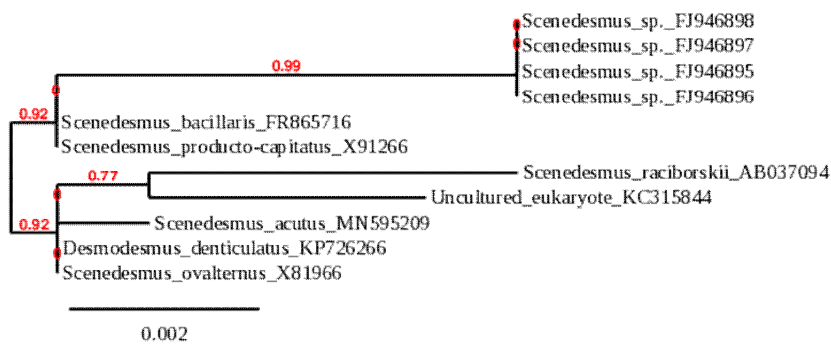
Scenedesmus_sp._FJ946898
Scenedesmus_sp._FJ946897
0.99
Scenedesmus_sp._FJ946895
Scenedesmus_sp._FJ946896
0.92
Scenedesmus_bacillaris_FR865716
Scenedesmus_producto-capitatus_X91266
0.77
Scenedesmus_raciborskii_AB037094
Uncultured_eukaryote_KC315844
0.92
Scenedesmus_acutus_MN595209
Desmodesmus_denticulatus_KP726266
Scenedesmus_ovalternus_X81966
0.002